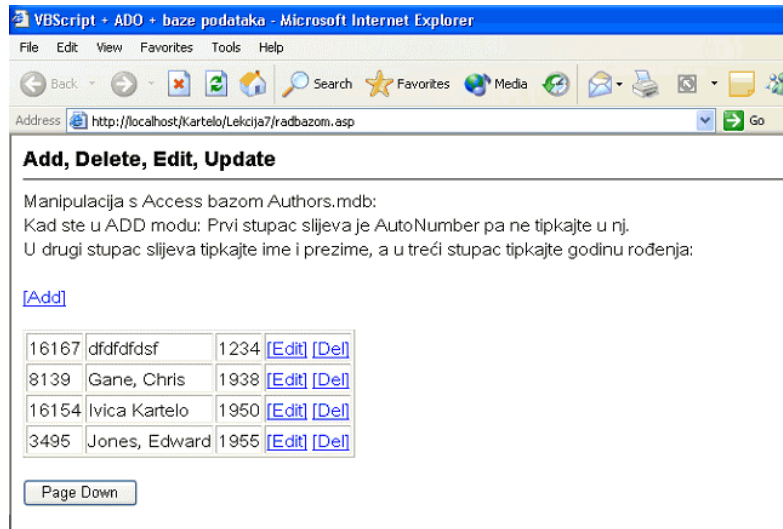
VBScript + ADO + baze podataka - Microsoft Internet Explorer

File Edit View Favorites Tools Help

Back Search Favorites Media

Address http://localhost/Kartelo/Lekcija7/radbazom.asp Go

Add, Delete, Edit, Update

Manipulacija s Access bazom Authors.mdb:
Kad ste u ADD modu: Prvi stupac slijeva je AutoNumber pa ne tipkajte u nj.
U drugi stupac slijeva tipkajte ime i prezime, a u treći stupac tipkajte godinu rođenja:

[Add]

| | | | |
|---|---|---|---|
| 16167 | dfdfdfdsf | 1234 | [Edit] [Del] |
| 8139 | Gane, Chris | 1938 | [Edit] [Del] |
| 16154 | Ivica Kartelo | 1950 | [Edit] [Del] |
| 3495 | Jones, Edward | 1955 | [Edit] [Del] |

Page Down